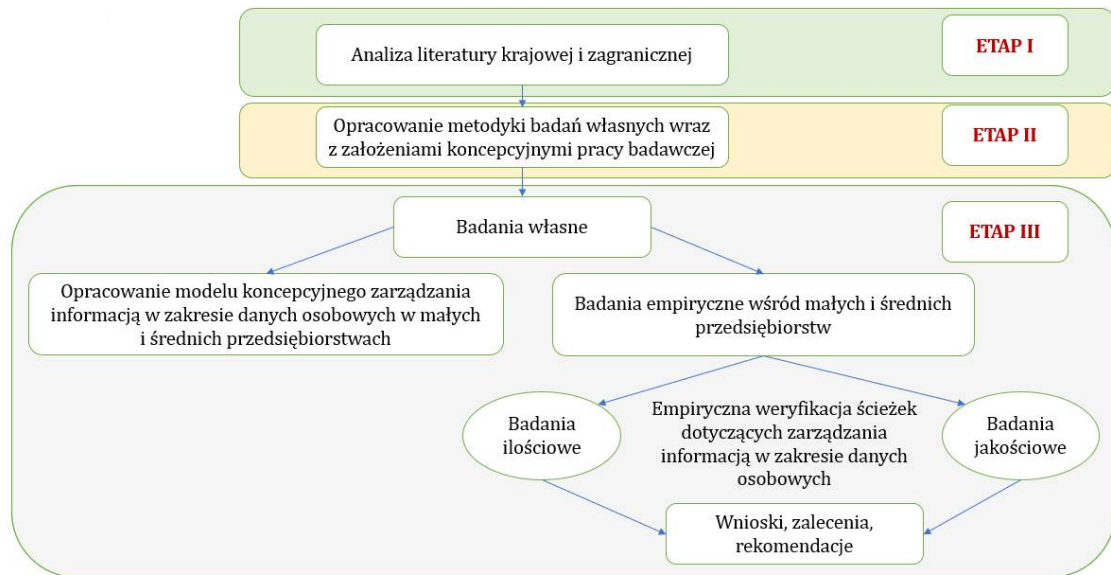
Analiza literatury krajowej i zagranicznej

ETAP I

Opracowanie metodyki badań własnych wraz z założeniami koncepcyjnymi pracy badawczej

ETAP II

Badania własne

ETAP III

Opracowanie modelu koncepcyjnego zarządzania informacją w zakresie danych osobowych w małych i średnich przedsiębiorstwach

Badania empiryczne wśród małych i średnich przedsiębiorstw

Badania ilościowe

Empiryczna weryfikacja ścieżek dotyczących zarządzania informacją w zakresie danych osobowych

Badania jakościowe

Wnioski, zalecenia, rekomendacje